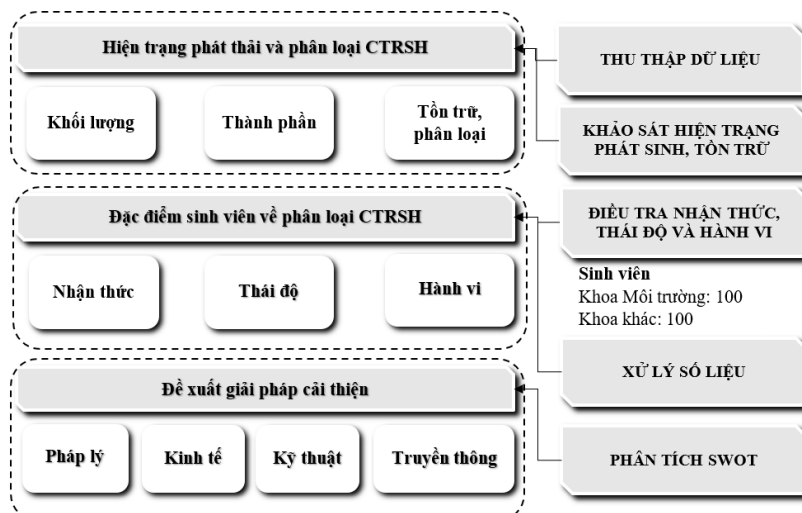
Hiện trạng phát thải và phân loại CTRSH

Khối lượng

Thành phần

Tồn trữ, phân loại

Đặc điểm sinh viên về phân loại CTRSH

Nhận thức

Thái độ

Hành vi

Đề xuất giải pháp cải thiện

Pháp lý

Kinh tế

Kỹ thuật

Truyền thông

THU THẬP DỮ LIỆU

KHẢO SÁT HIỆN TRẠNG PHÁT SINH, TỒN TRỮ

ĐIỀU TRA NHẬN THỨC, THÁI ĐỘ VÀ HÀNH VI

Sinh viên
Khoa Môi trường: 100
Khoa khác: 100

XỬ LÝ SỐ LIỆU

PHÂN TÍCH SWOT